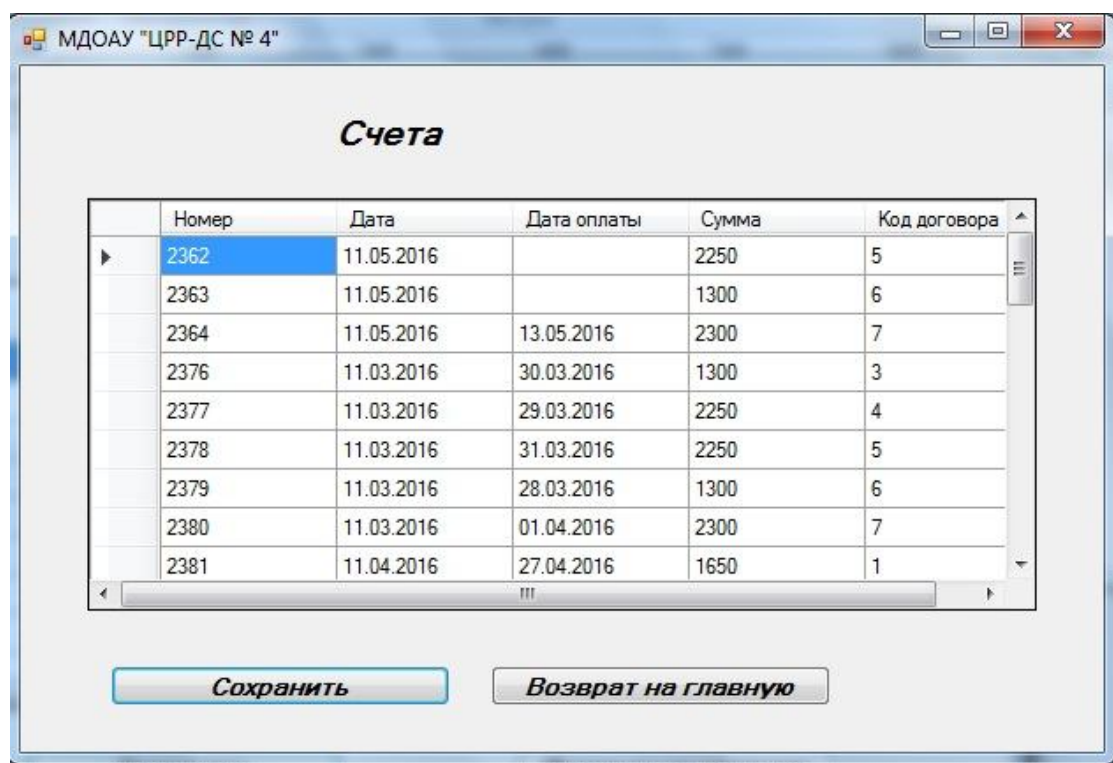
МДОАУ "ЦРР-ДС № 4"

Счета

| Номер | Дата | Дата оплаты | Сумма | Код договора |
|---|---|---|---|---|
| 2362 | 11.05.2016 | | 2250 | 5 |
| 2363 | 11.05.2016 | | 1300 | 6 |
| 2364 | 11.05.2016 | 13.05.2016 | 2300 | 7 |
| 2376 | 11.03.2016 | 30.03.2016 | 1300 | 3 |
| 2377 | 11.03.2016 | 29.03.2016 | 2250 | 4 |
| 2378 | 11.03.2016 | 31.03.2016 | 2250 | 5 |
| 2379 | 11.03.2016 | 28.03.2016 | 1300 | 6 |
| 2380 | 11.03.2016 | 01.04.2016 | 2300 | 7 |
| 2381 | 11.04.2016 | 27.04.2016 | 1650 | 1 |

Сохранить

Возврат на главную